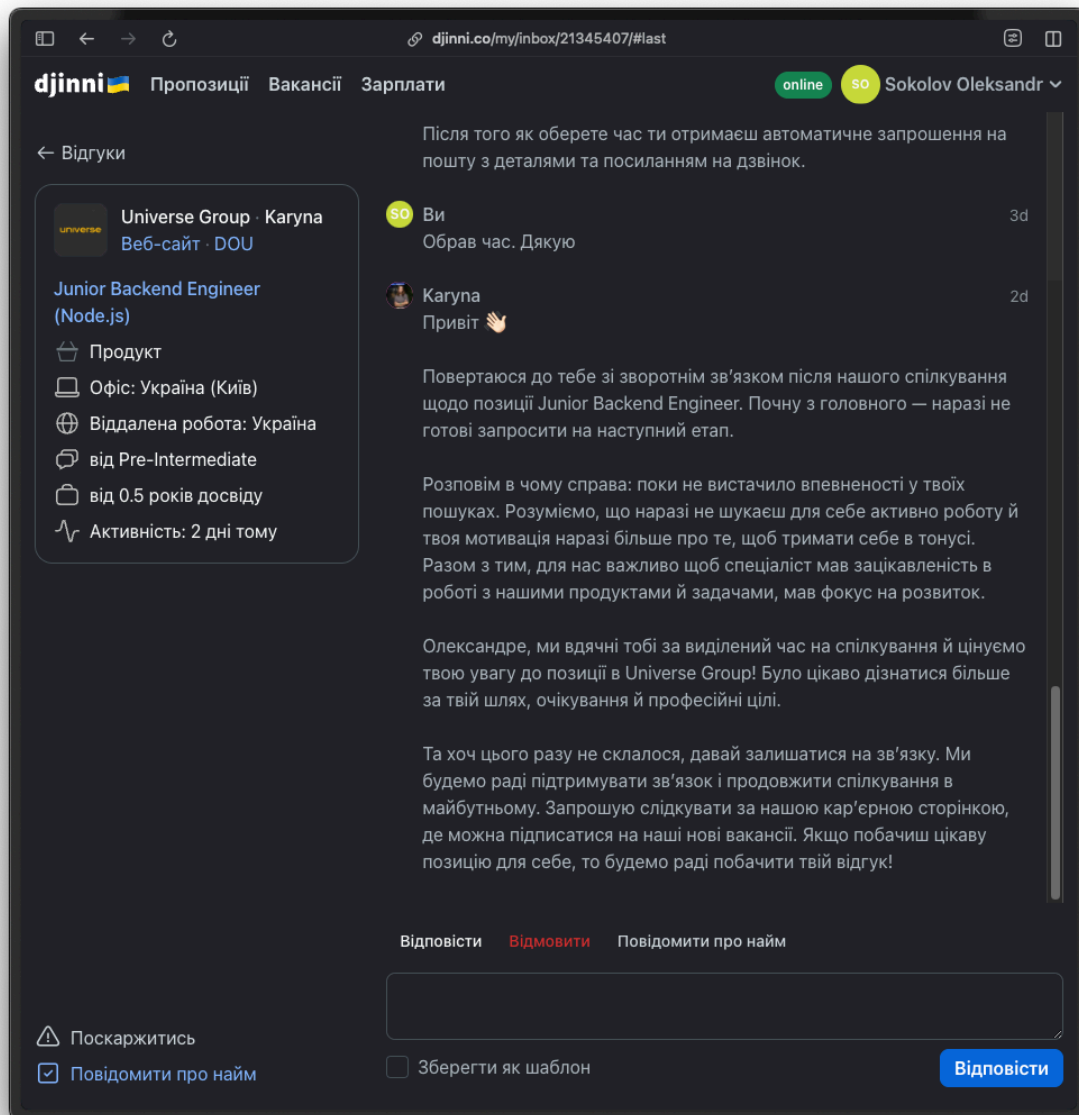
djinni.co/my/inbox/21345407/#last

djinni Пропозиції Вакансії Зарплати online SO Sokolov Oleksandr

← Відгуки

universe Universe Group · Karyna
Веб-сайт · DOU

Junior Backend Engineer (Node.js)

Продукт
Офіс: Україна (Київ)
Віддалена робота: Україна
від Pre-Intermediate
від 0.5 років досвіду
Активність: 2 дні тому

Після того як оберете час ти отримаєш автоматичне запрошення на пошту з деталями та посиланням на дзвінок.

SO Ви 3d
Обрав час. Дякую

Karyna 2d
Привіт 👋🏻

Повертаюся до тебе зі зворотнім зв'язком після нашого спілкування щодо позиції Junior Backend Engineer. Почну з головного — наразі не готові запросити на наступний етап.

Розповім в чому справа: поки не вистачило впевненості у твоїх пошуках. Розуміємо, що наразі не шукаєш для себе активно роботу й твоя мотивація наразі більше про те, щоб тримати себе в тонусі. Разом з тим, для нас важливо щоб спеціаліст мав зацікавленість в роботі з нашими продуктами й задачами, мав фокус на розвиток.

Олександре, ми вдячні тобі за виділений час на спілкування й цінуємо твою увагу до позиції в Universe Group! Було цікаво дізнатися більше за твій шлях, очікування й професійні цілі.

Та хоч цього разу не склалося, давай залишатися на зв'язку. Ми будемо раді підтримувати зв'язок і продовжити спілкування в майбутньому. Запрошую слідкувати за нашою кар'єрною сторінкою, де можна підписатися на наші нові вакансії. Якщо побачиш цікаву позицію для себе, то будемо раді побачити твій відгук!

Відповісти Відмовити Повідомити про найм

Поскаржитись
Повідомити про найм

Зберегти як шаблон
Відповісти